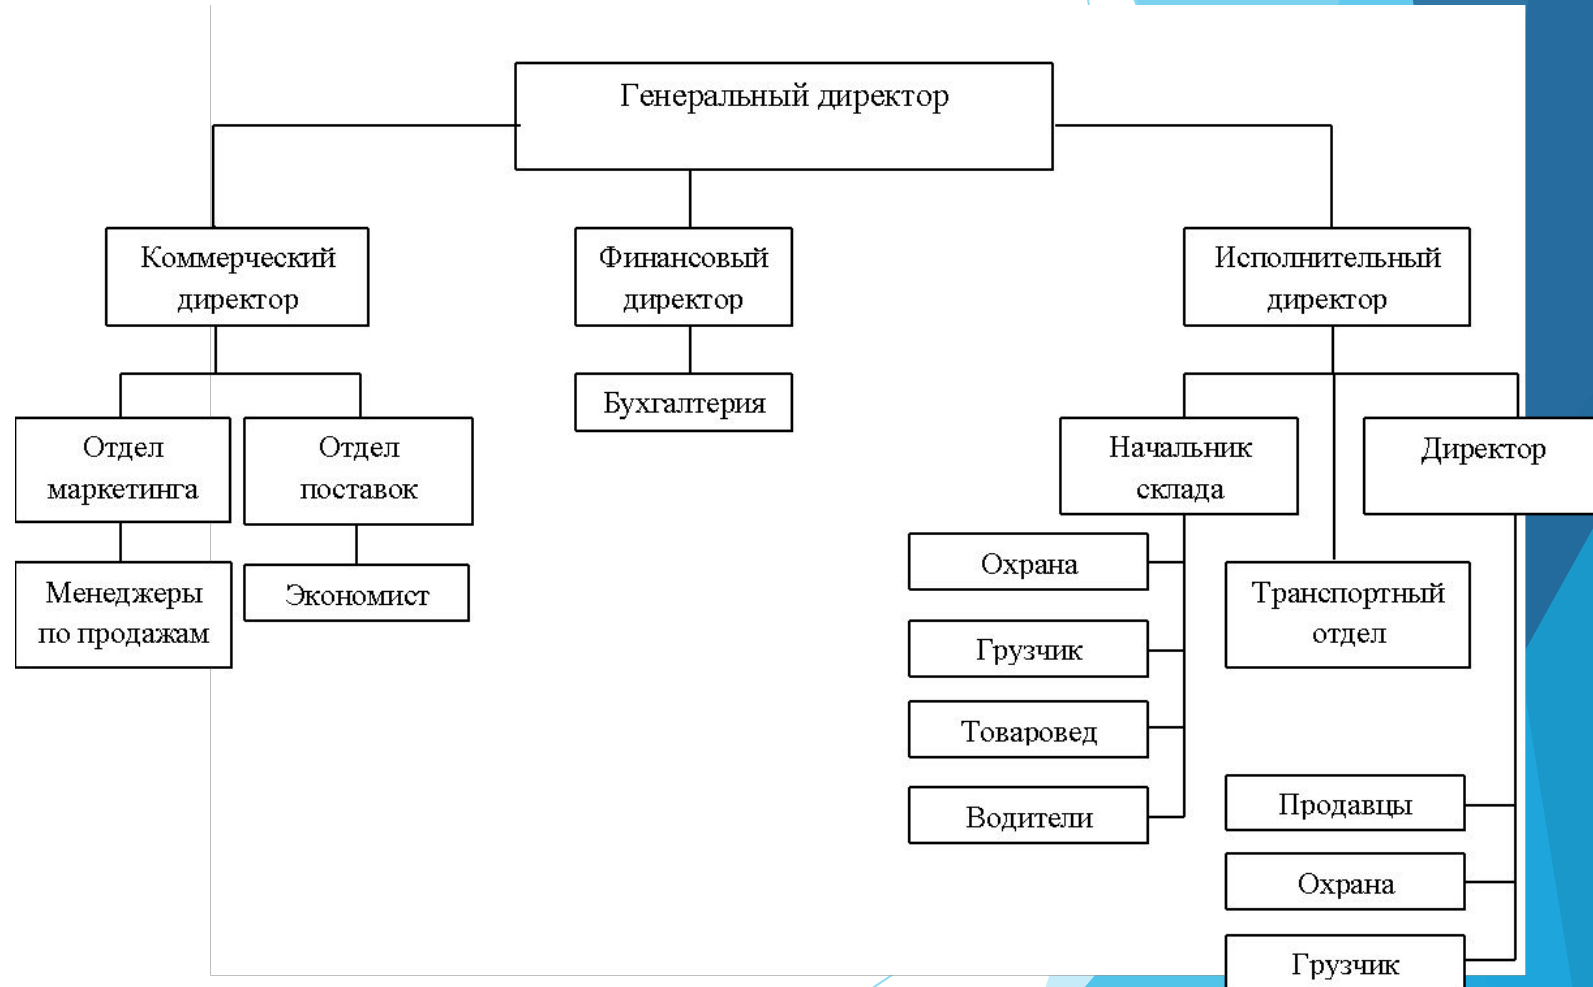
Генеральный директор

Коммерческий директор

Финансовый директор

Исполнительный директор

Отдел маркетинга

Отдел поставок

Бухгалтерия

Начальник склада

Директор

Менеджеры по продажам

Экономист

Охрана

Грузчик

Товаровед

Водители

Транспортный отдел

Продавцы

Охрана

Грузчик